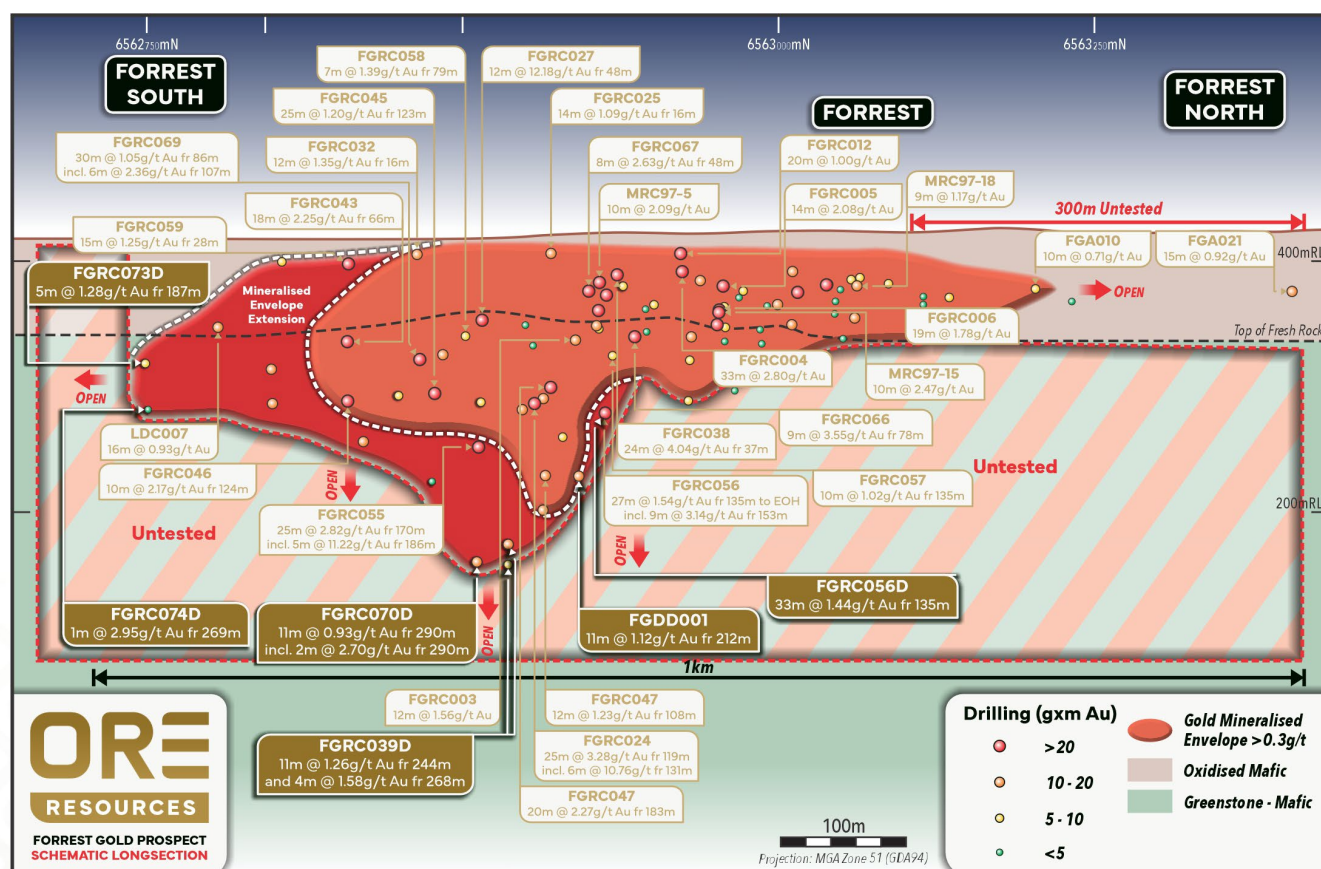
6562750mN

6563000mN

6563250mN

FORREST SOUTH

FORREST

FORREST NORTH

FGRC058
7m @ 1.39g/t Au fr 79m

FGRC027
12m @ 12.18g/t Au fr 48m

FGRC045
25m @ 1.20g/t Au fr 123m

FGRC025
14m @ 1.09g/t Au fr 16m

FGRC069
30m @ 1.05g/t Au fr 86m
incl. 6m @ 2.36g/t Au fr 107m

FGRC032
12m @ 1.35g/t Au fr 16m

FGRC067
8m @ 2.63g/t Au fr 48m

FGRC012
20m @ 1.00g/t Au

MRC97-5
10m @ 2.09g/t Au

FGRC005
14m @ 2.08g/t Au

MRC97-18
9m @ 1.17g/t Au

FGRC043
18m @ 2.25g/t Au fr 66m

FGRC059
15m @ 1.25g/t Au fr 28m

300m Untested

FGA010
10m @ 0.71g/t Au

FGA021
15m @ 0.92g/t Au

400mRL

FGRC073D
5m @ 1.28g/t Au fr 187m

Mineralised Envelope Extension

OPEN

FGRC006
19m @ 1.78g/t Au

Top of Fresh Rock

OPEN

FGRC004
33m @ 2.80g/t Au

MRC97-15
10m @ 2.47g/t Au

FGRC066
9m @ 3.55g/t Au fr 78m

LDC007
16m @ 0.93g/t Au

FGRC038
24m @ 4.04g/t Au fr 37m

FGRC046
10m @ 2.17g/t Au fr 124m

Untested

FGRC056
27m @ 1.54g/t Au fr 135m to EOH
incl. 9m @ 3.14g/t Au fr 153m

FGRC057
10m @ 1.02g/t Au fr 135m

OPEN

200mRL

FGRC055
25m @ 2.82g/t Au fr 170m
incl. 5m @ 11.22g/t Au fr 186m

Untested

OPEN

FGRC056D
33m @ 1.44g/t Au fr 135m

FGRC074D
1m @ 2.95g/t Au fr 269m

FGRC070D
11m @ 0.93g/t Au fr 290m
incl. 2m @ 2.70g/t Au fr 290m

OPEN

FGDD001
11m @ 1.12g/t Au fr 212m

1km

FGRC003
12m @ 1.56g/t Au

FGRC047
12m @ 1.23g/t Au fr 108m

Drilling (gxm Au)

>20

10 - 20

5 - 10

<5

Gold Mineralised Envelope >0.3g/t

Oxidised Mafic

Greenstone - Mafic

FGRC039D
11m @ 1.26g/t Au fr 244m
and 4m @ 1.58g/t Au fr 268m

FGRC024
25m @ 3.28g/t Au fr 119m
incl. 6m @ 10.76g/t Au fr 131m

FGRC047
20m @ 2.27g/t Au fr 183m

ORE RESOURCES

FORREST GOLD PROSPECT
SCHEMATIC LONGSECTION

100m
Projection: MGA Zone 51 (GDA94)